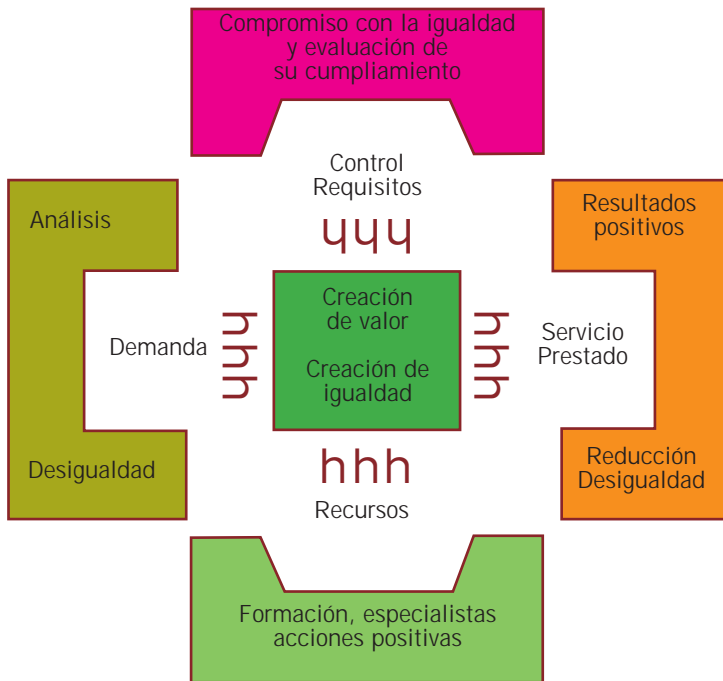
Compromiso con la igualdad y evaluación de su cumpliamiento

Control
Requisitos

ЧЧЧ

Análisis

Demanda

hhh

Creación de valor

Creación de igualdad

hhh

Servicio Prestado

Resultados positivos

Desigualdad

hhh

Recursos

Reducción Desigualdad

Formación, especialistas acciones positivas